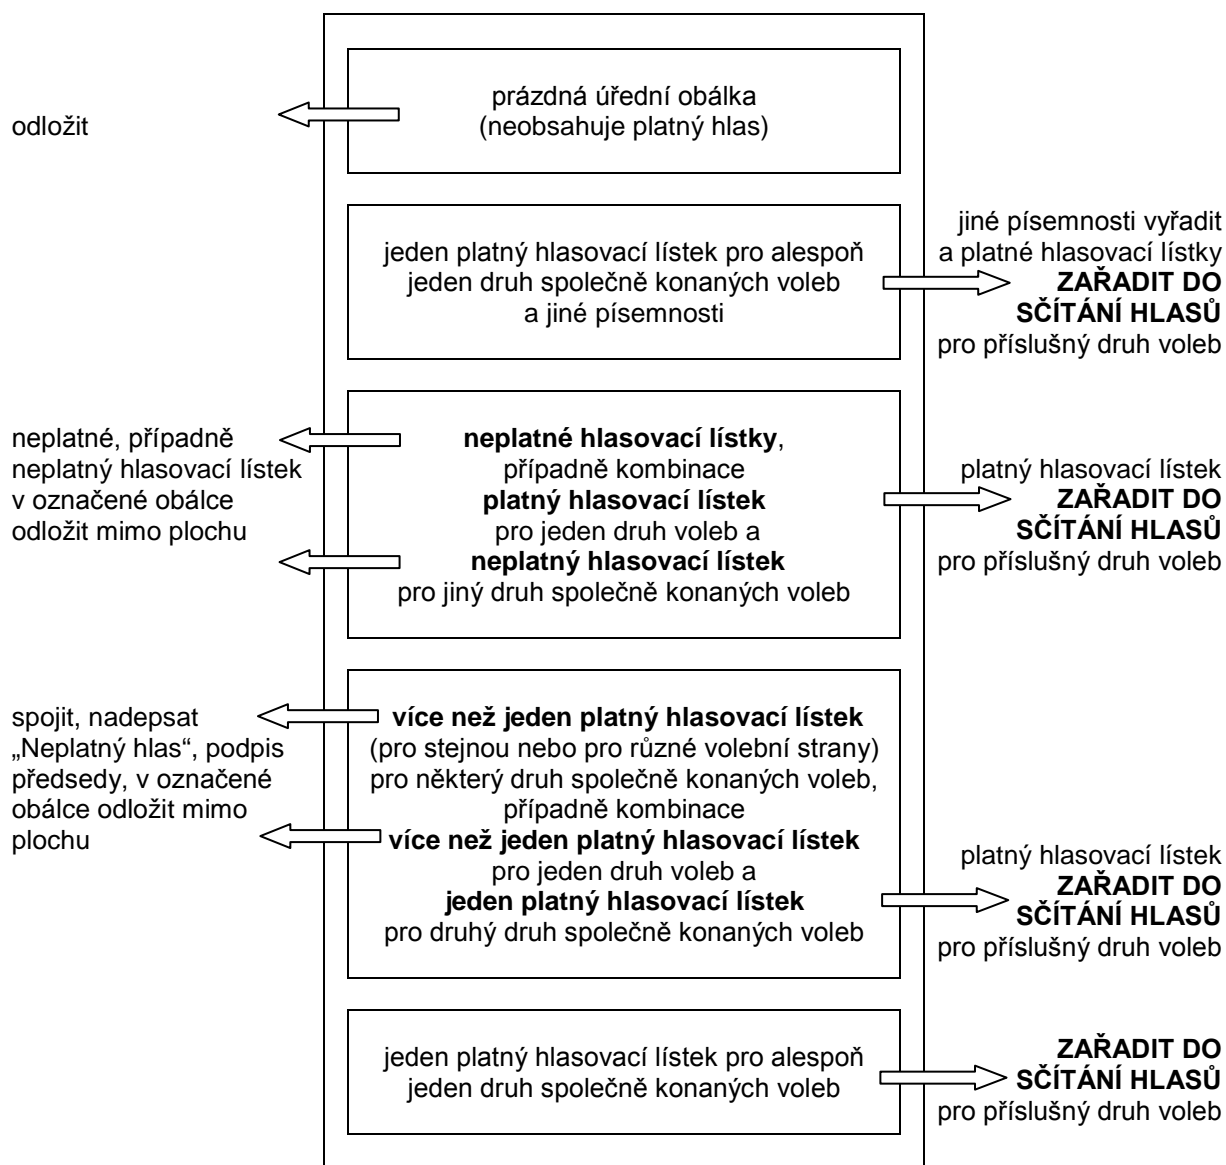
prázdná úřední obálka (neobsahuje platný hlas)

odložit

jeden platný hlasovací lístek pro alespoň jeden druh společně konaných voleb a jiné písemnosti

jiné písemnosti vyřadit a platné hlasovací lístky **ZAŘADIT DO SČÍTÁNÍ HLASŮ** pro příslušný druh voleb

**neplatné hlasovací lístky**, případně kombinace **platný hlasovací lístek** pro jeden druh voleb a **neplatný hlasovací lístek** pro jiný druh společně konaných voleb

neplatné, případně neplatný hlasovací lístek v označené obálce odložit mimo plochu

platný hlasovací lístek **ZAŘADIT DO SČÍTÁNÍ HLASŮ** pro příslušný druh voleb

**více než jeden platný hlasovací lístek** (pro stejnou nebo pro různé volební strany) pro některý druh společně konaných voleb, případně kombinace **více než jeden platný hlasovací lístek** pro jeden druh voleb a **jeden platný hlasovací lístek** pro druhý druh společně konaných voleb

spojit, nadepsat „Neplatný hlas“, podpis předsedy, v označené obálce odložit mimo plochu

platný hlasovací lístek **ZAŘADIT DO SČÍTÁNÍ HLASŮ** pro příslušný druh voleb

jeden platný hlasovací lístek pro alespoň jeden druh společně konaných voleb

**ZAŘADIT DO SČÍTÁNÍ HLASŮ** pro příslušný druh voleb